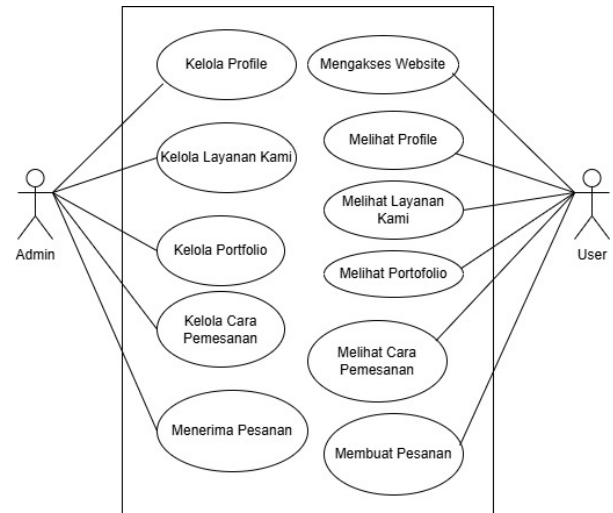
Kelola Profile

Mengakses Website

Melihat Profile

Kelola Layanan Kami

Melihat Layanan Kami

Admin

User

Kelola Portfolio

Melihat Portofolio

Kelola Cara Pemesanan

Melihat Cara Pemesanan

Menerima Pesanan

Membuat Pesanan